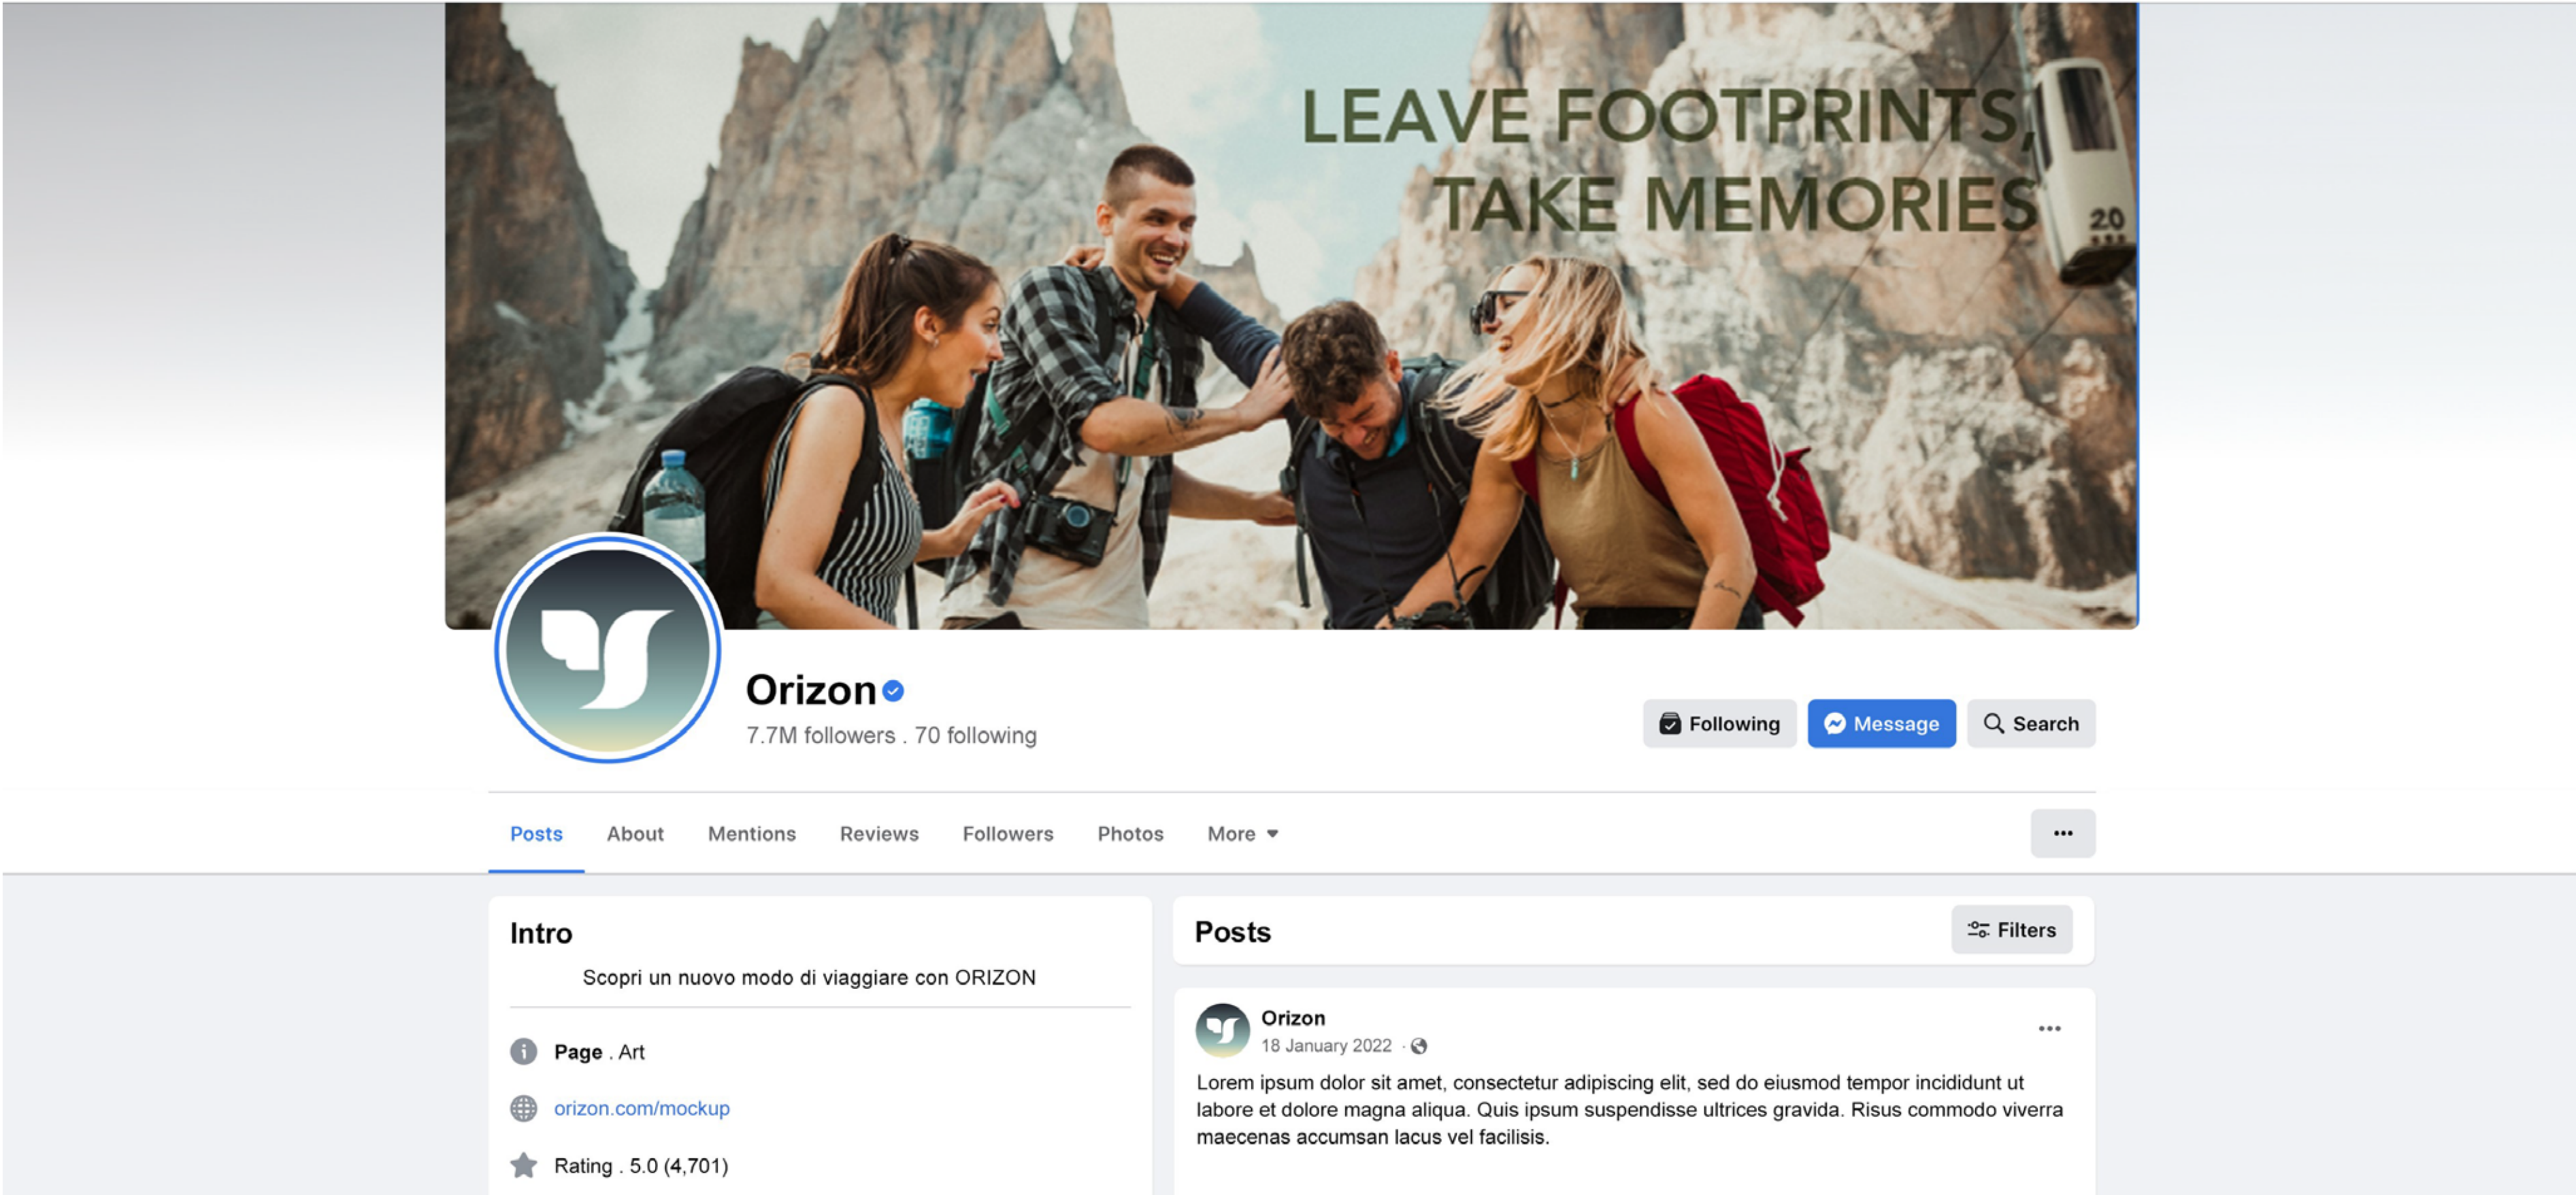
LEAVE FOOTPRINTS, TAKE MEMORIES

20

Orizon

7.7M followers . 70 following

Following

Message

Search

Posts

About

Mentions

Reviews

Followers

Photos

More

...

Intro

Scopri un nuovo modo di viaggiare con ORIZON

Page . Art

orizon.com/mockup

Rating . 5.0 (4,701)

Posts

Filters

Orizon

18 January 2022 ·

...

Lorem ipsum dolor sit amet, consectetur adipiscing elit, sed do eiusmod tempor incididunt ut labore et dolore magna aliqua. Quis ipsum suspendisse ultrices gravida. Risus commodo viverra maecenas accumsan lacus vel facilisis.